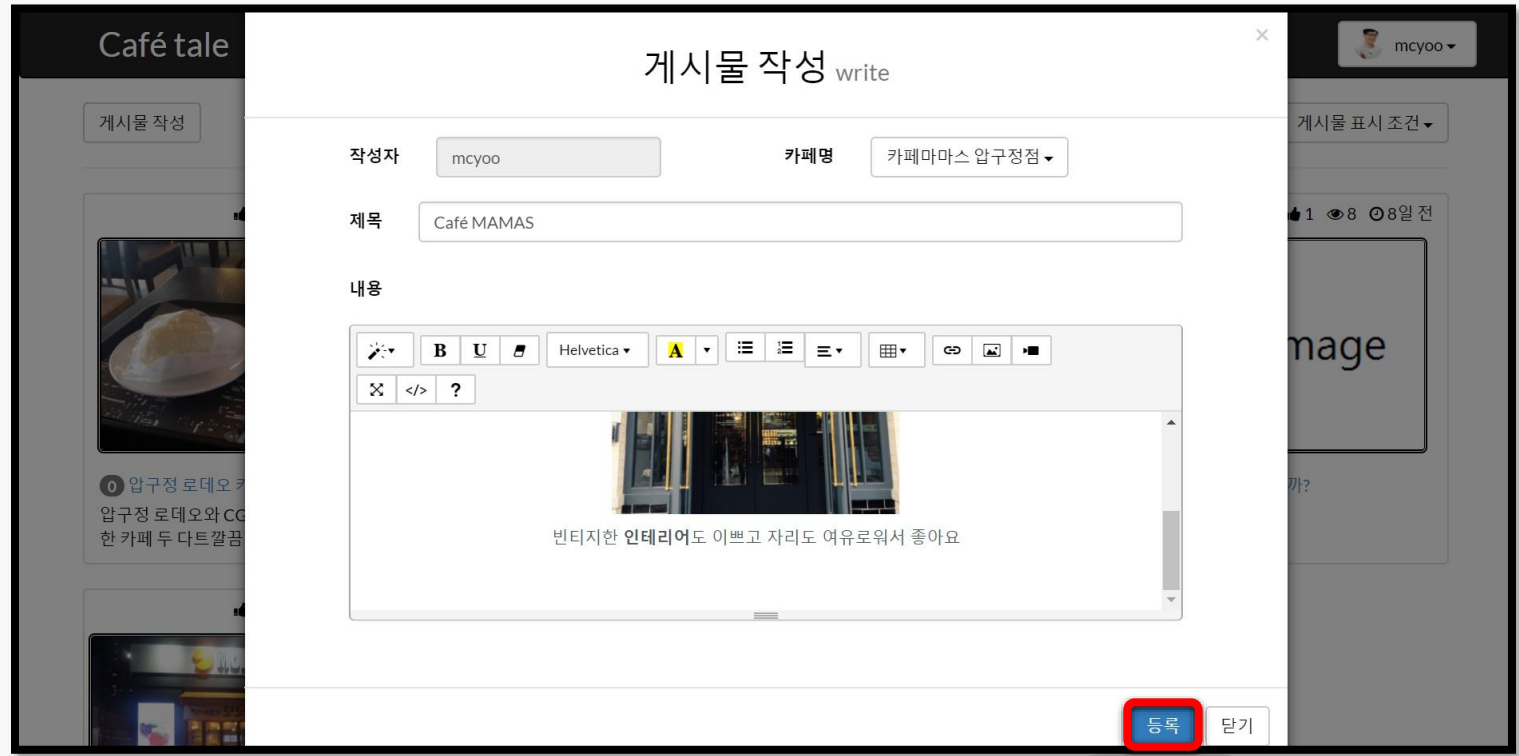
Café tale

mcyoo

게시물 작성

게시물 표시 조건

1 8 8일 전

mage

0 압구정 로데오 카

압구정 로데오와 CG
한 카페 두 다트깔끔

까?

게시물 작성 write

×

작성자 mcyoo

카페명 카페마마스 압구정점

제목 Café MAMAS

내용

B U Helvetica A ?

빈티지한 **인테리어**도 이쁘고 자리도 여유로워서 좋아요

등록 닫기